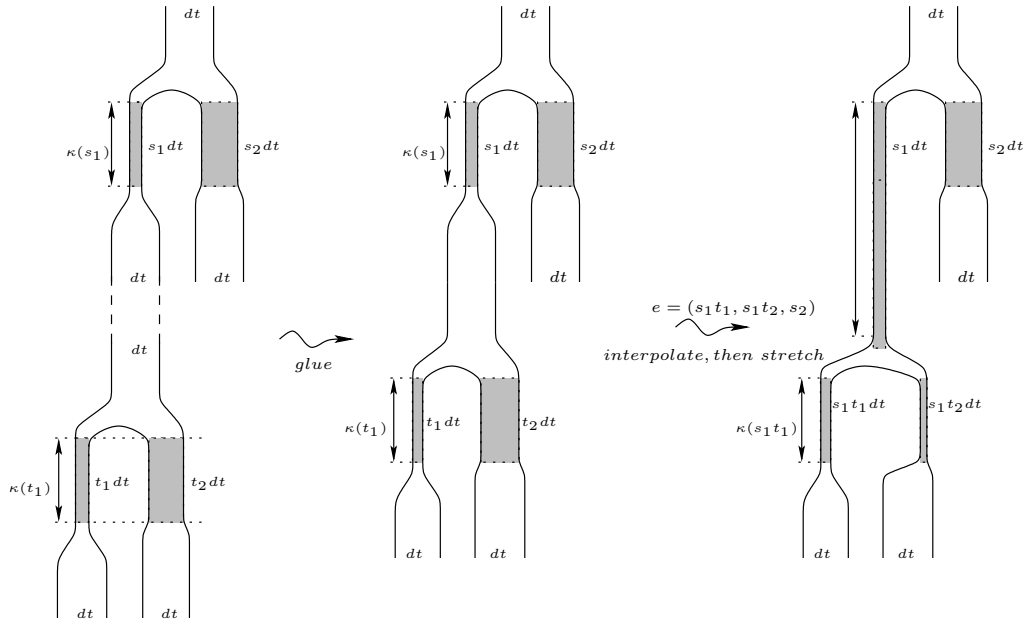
$dt$

$\kappa(s_1)$

$s_1dt$

$s_2dt$

$dt$

$dt$

$dt$

$\kappa(t_1)$

$t_1dt$

$t_2dt$

$dt$

$dt$

$glue$

$dt$

$\kappa(s_1)$

$s_1dt$

$s_2dt$

$dt$

$\kappa(t_1)$

$t_1dt$

$t_2dt$

$dt$

$dt$

$e = (s_1t_1, s_1t_2, s_2)$

$interpolate, then\ stretch$

$dt$

$s_1dt$

$s_2dt$

$dt$

$\kappa(s_1t_1)$

$s_1t_1dt$

$s_1t_2dt$

$dt$

$dt$